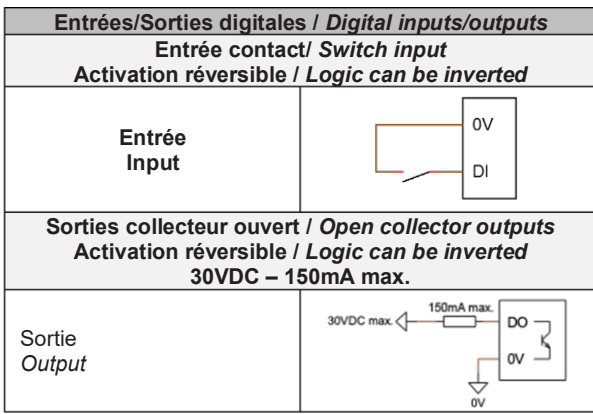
| Entrées/Sorties digitales / *Digital inputs/outputs* | |
|---|---|
| Entrée contact/ *Switch input* Activation réversible / *Logic can be inverted* | |
| **Entrée Input** | 0V DI |
| Sorties collecteur ouvert / *Open collector outputs* Activation réversible / *Logic can be inverted* 30VDC – 150mA max. | |
| Sortie *Output* | 30VDC max. 150mA max. DO 0V 0V |